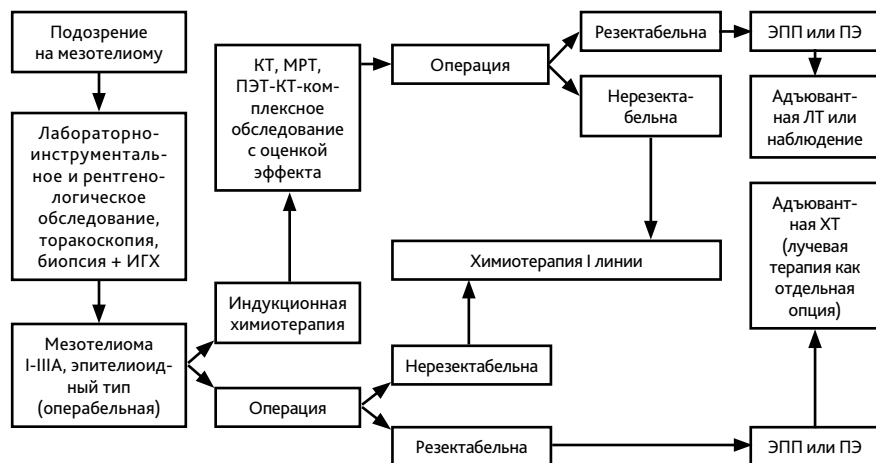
Подозрение на мезотелиому

Лабораторно-инструментальное и рентгенологическое обследование, торакоскопия, биопсия + ИГХ

Мезотелиома I-IIIA, эпителиоидный тип (операбельная)

Индукционная химиотерапия

КТ, МРТ, ПЭТ-КТ-комплексное обследование с оценкой эффекта

Операция

Резектабельна

ЭПП или ПЭ

Адъювантная ЛТ или наблюдение

Нерезектабельна

Химиотерапия I линии

Нерезектабельна

Операция

Резектабельна

ЭПП или ПЭ

Адъювантная ХТ (лучевая терапия как отдельная опция)